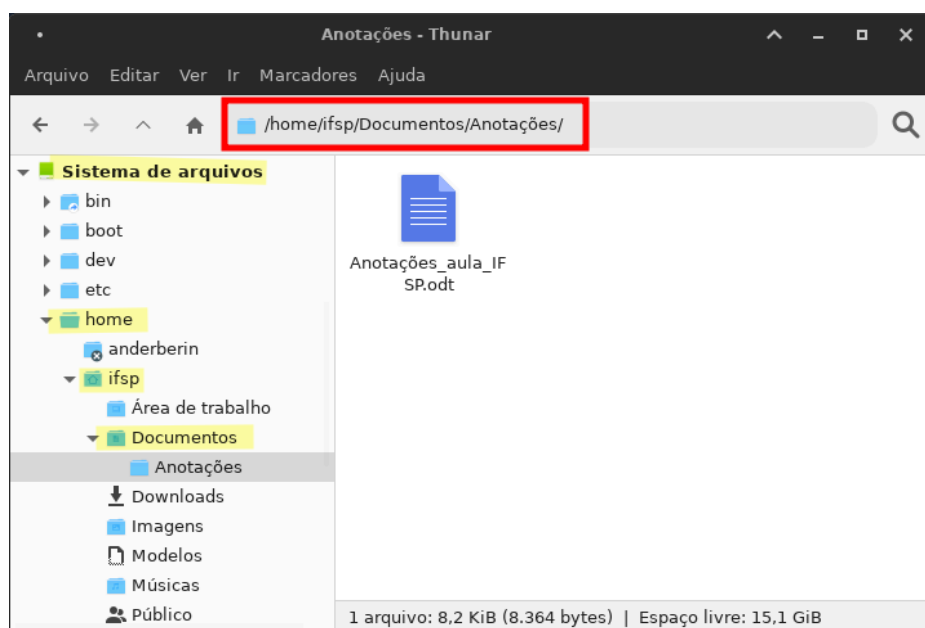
Anotações - Thunar

Arquivo Editar Ver Ir Marcadores Ajuda

/home/ifsp/Documentos/Anotações/

Sistema de arquivos
bin
boot
dev
etc
home
anderberin
ifsp
Área de trabalho
Documentos
Anotações
Downloads
Imagens
Modelos
Músicas
Público

Anotações_aula_IFSP.odt

1 arquivo: 8,2 KiB (8.364 bytes) | Espaço livre: 15,1 GiB